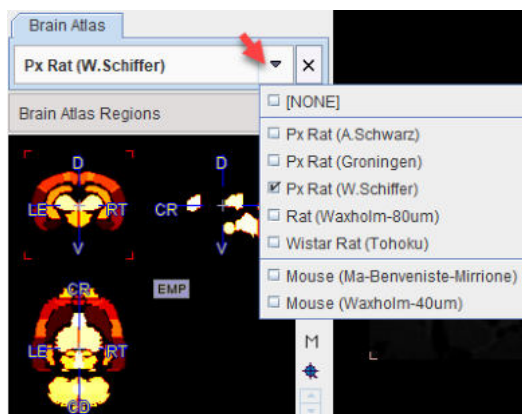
Brain Atlas

Px Rat (W.Schiffer)

×

Brain Atlas Regions

[NONE]

Px Rat (A.Schwarz)

Px Rat (Groningen)

Px Rat (W.Schiffer)

Rat (Waxholm-80um)

Wistar Rat (Tohoku)

Mouse (Ma-Benveniste-Mirrione)

Mouse (Waxholm-40um)

D

LE

RT

V

D

CR

EMP

CR

LE

RT

CD

M